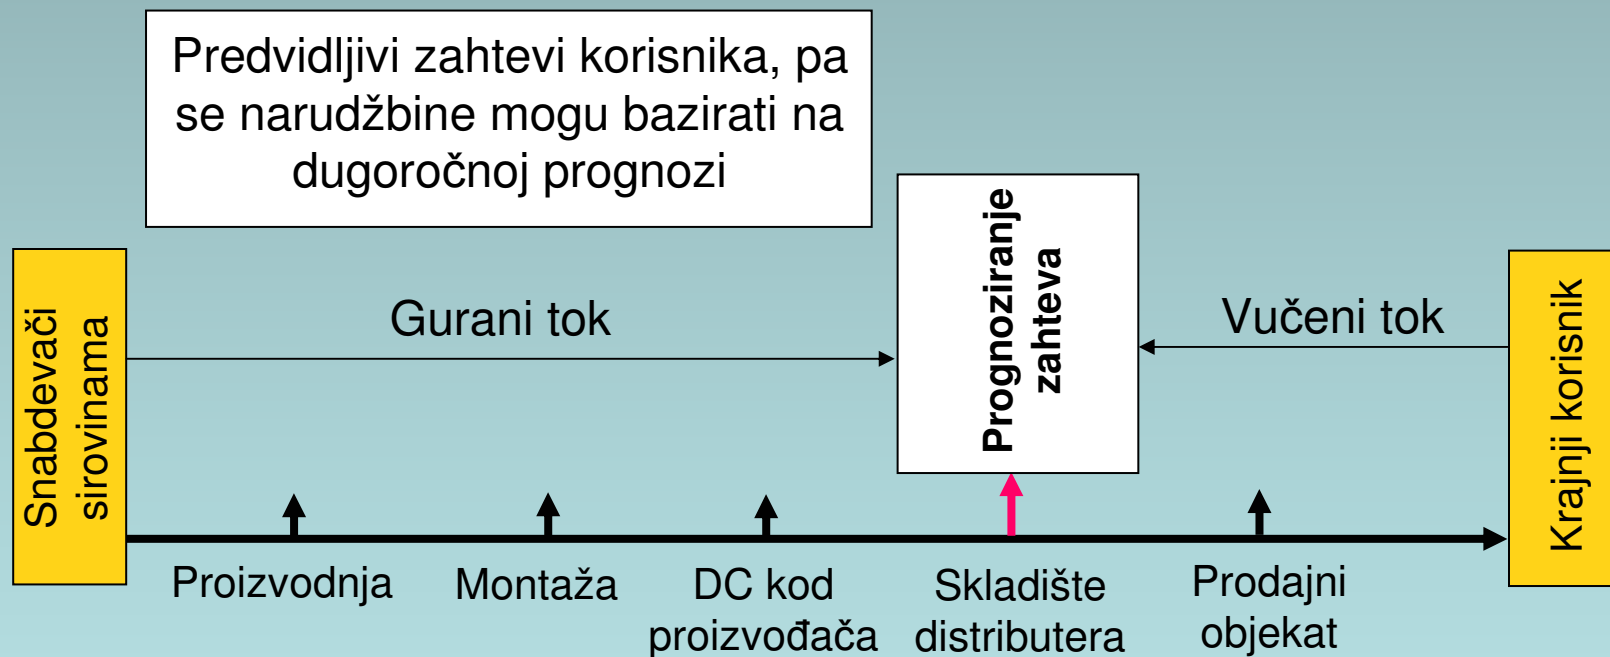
Predvidljivi zahtevi korisnika, pa se narudžbine mogu bazirati na dugoročnoj prognozi

Snabdevači sirovinama

Gurani tok

Prognoziranje zahteva

Vučeni tok

Krajnji korisnik

Proizvodnja

Montaža

DC kod proizvođača

Skladište distributera

Prodajni objekat